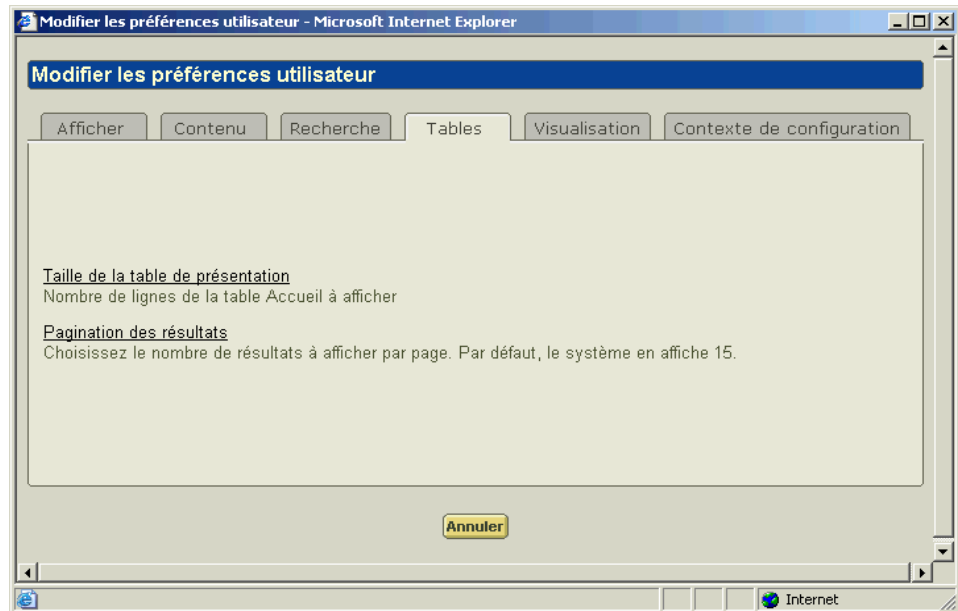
Modifier les préférences utilisateur - Microsoft Internet Explorer

Modifier les préférences utilisateur

Afficher | Contenu | Recherche | Tables | Visualisation | Contexte de configuration

Taille de la table de présentation
Nombre de lignes de la table Accueil à afficher

Pagination des résultats
Choisissez le nombre de résultats à afficher par page. Par défaut, le système en affiche 15.

Annuler

Internet